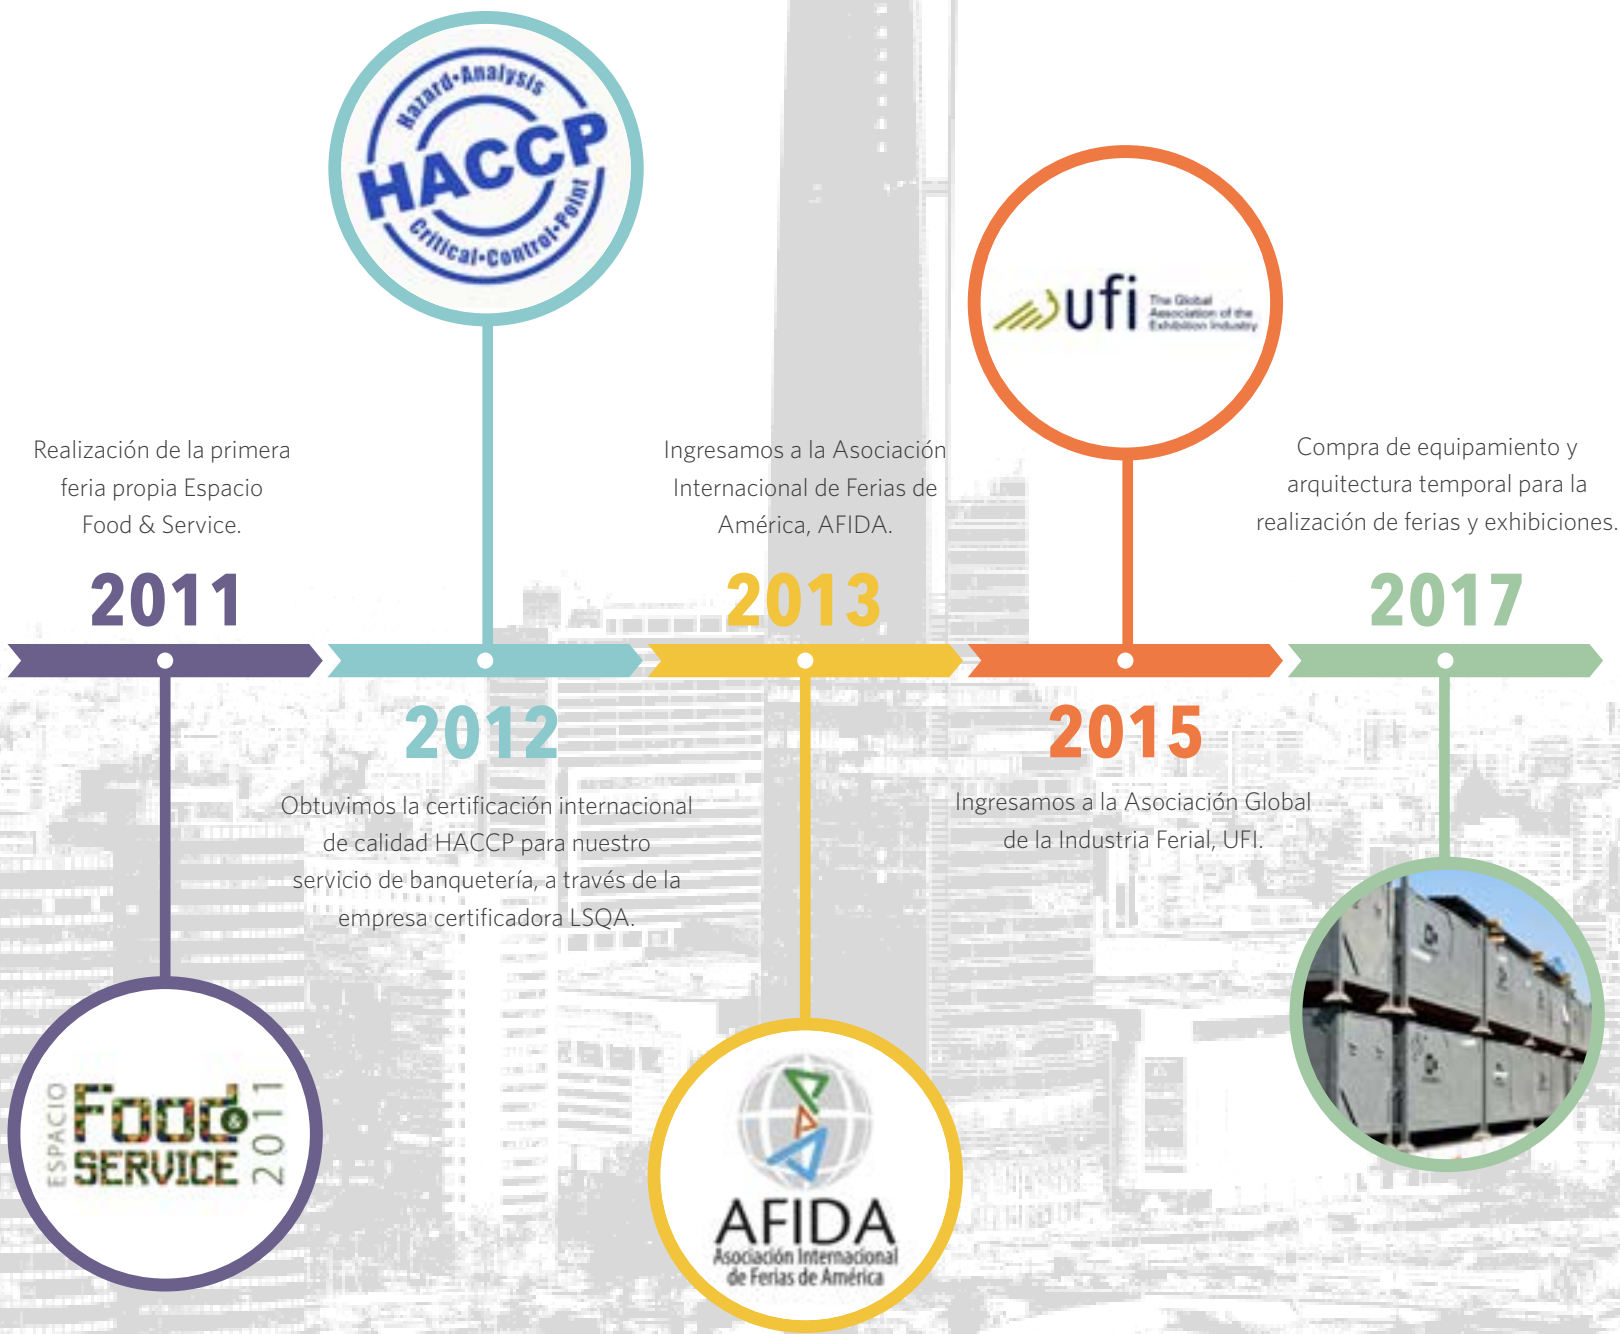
Hazard-Analysis
HACCP
Critical-Control-Point

ufi The Global Association of the Exhibition Industry

Realización de la primera feria propia Espacio Food & Service.

2011

Ingresamos a la Asociación Internacional de Ferias de América, AFIDA.

2013

Compra de equipamiento y arquitectura temporal para la realización de ferias y exhibiciones.

2017

2012

Obtuvimos la certificación internacional de calidad HACCP para nuestro servicio de banquetería, a través de la empresa certificadora LSQA.

2015

Ingresamos a la Asociación Global de la Industria Ferial, UFI.

ESPACIO Food & SERVICE 2011

AFIDA
Asociación Internacional de Ferias de América